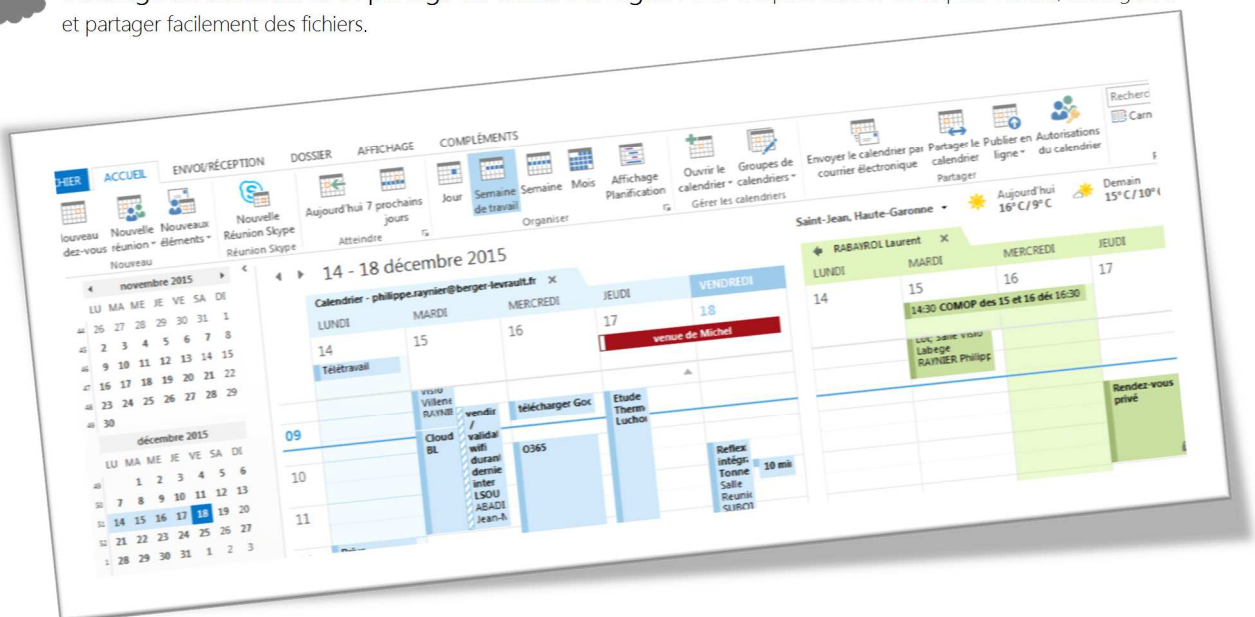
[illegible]
et partager facilement des fichiers.

HIER ACCUEIL ENVOI/RÉCEPTION DOSSIER AFFICHAGE COMPLÉMENTS

Nouveau rendez-vous Nouvelle réunion Nouveaux éléments
Nouveau

Nouvelle Réunion Skype
Réunion Skype

Aujourd'hui 7 prochains jours
Atteindre

Jour Semaine de travail Semaine Mois Affichage Planification
Organiser

Ouvrir le calendrier Groupes de calendriers
Gérer les calendriers

Envoyer le calendrier par courrier électronique Partager le calendrier Publier en ligne Autorisations du calendrier
Partager

Recherc
Carn

Saint-Jean, Haute-Garonne
Aujourd'hui 16° C / 9° C
Demain 15° C / 10° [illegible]

novembre 2015
LU MA ME JE VE SA DI
26 27 28 29 30 31 1
2 3 4 5 6 7 8
9 10 11 12 13 14 15
16 17 18 19 20 21 22
23 24 25 26 27 28 29
30

décembre 2015
LU MA ME JE VE SA DI
1 2 3 4 5 6
7 8 9 10 11 12 13
14 15 16 17 18 19 20
21 22 23 24 25 26 27
28 29 30 31 1 2 3

14 - 18 décembre 2015

Calendrier - philippe.raynier@berger-levrault.fr

| LUNDI | MARDI | MERCREDI | JEUDI | VENDREDI |
|---|---|---|---|---|
| 14 | 15 | 16 | 17 | 18 |

Télétravail
venue de Michel
Visio Villene RAYNI
Cloud BL
vendir / validat wifi durant dernie inter LSOU ABADI Jean-M
télécharger Goo
O365
Etude Therm Luchon
Reflex intégr. Tonne Salle Reunic SUBO1
10 mi
09
10
11

RABAYROL Laurent

| LUNDI | MARDI | MERCREDI | JEUDI |
|---|---|---|---|
| 14 | 15 | 16 | 17 |

14:30 COMOP des 15 et 16 déc 16:30
Loc; Salle visio Labege RAYNIER Philipp
Rendez-vous privé